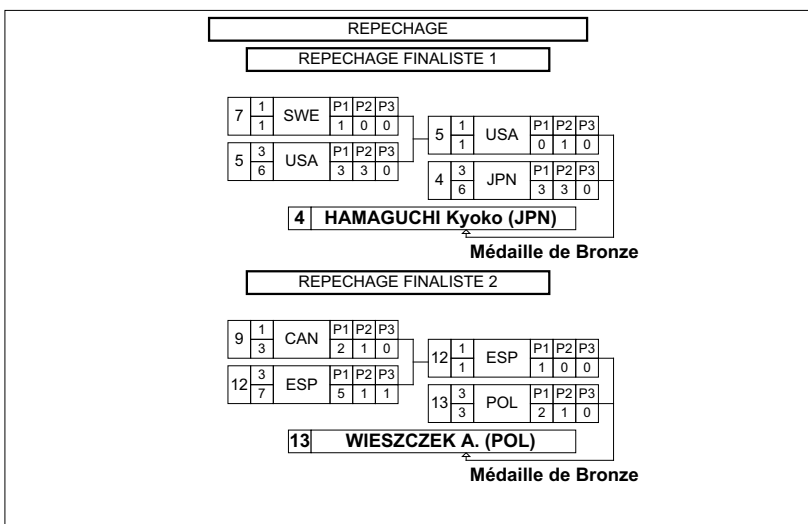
REPECHAGE

REPECHAGE FINALISTE 1

| 7 | 1/1 | SWE | P1 1 | P2 0 | P3 0 |
|---|---|---|---|---|---|
| 5 | 3/6 | USA | P1 3 | P2 3 | P3 0 |

| 5 | 1/1 | USA | P1 0 | P2 1 | P3 0 |
|---|---|---|---|---|---|
| 4 | 3/6 | JPN | P1 3 | P2 3 | P3 0 |

4 HAMAGUCHI Kyoko (JPN)

Médaille de Bronze

REPECHAGE FINALISTE 2

| 9 | 1/3 | CAN | P1 2 | P2 1 | P3 0 |
|---|---|---|---|---|---|
| 12 | 3/7 | ESP | P1 5 | P2 1 | P3 1 |

| 12 | 1/1 | ESP | P1 1 | P2 0 | P3 0 |
|---|---|---|---|---|---|
| 13 | 3/3 | POL | P1 2 | P2 1 | P3 0 |

13 WIESZCZEK A. (POL)

Médaille de Bronze